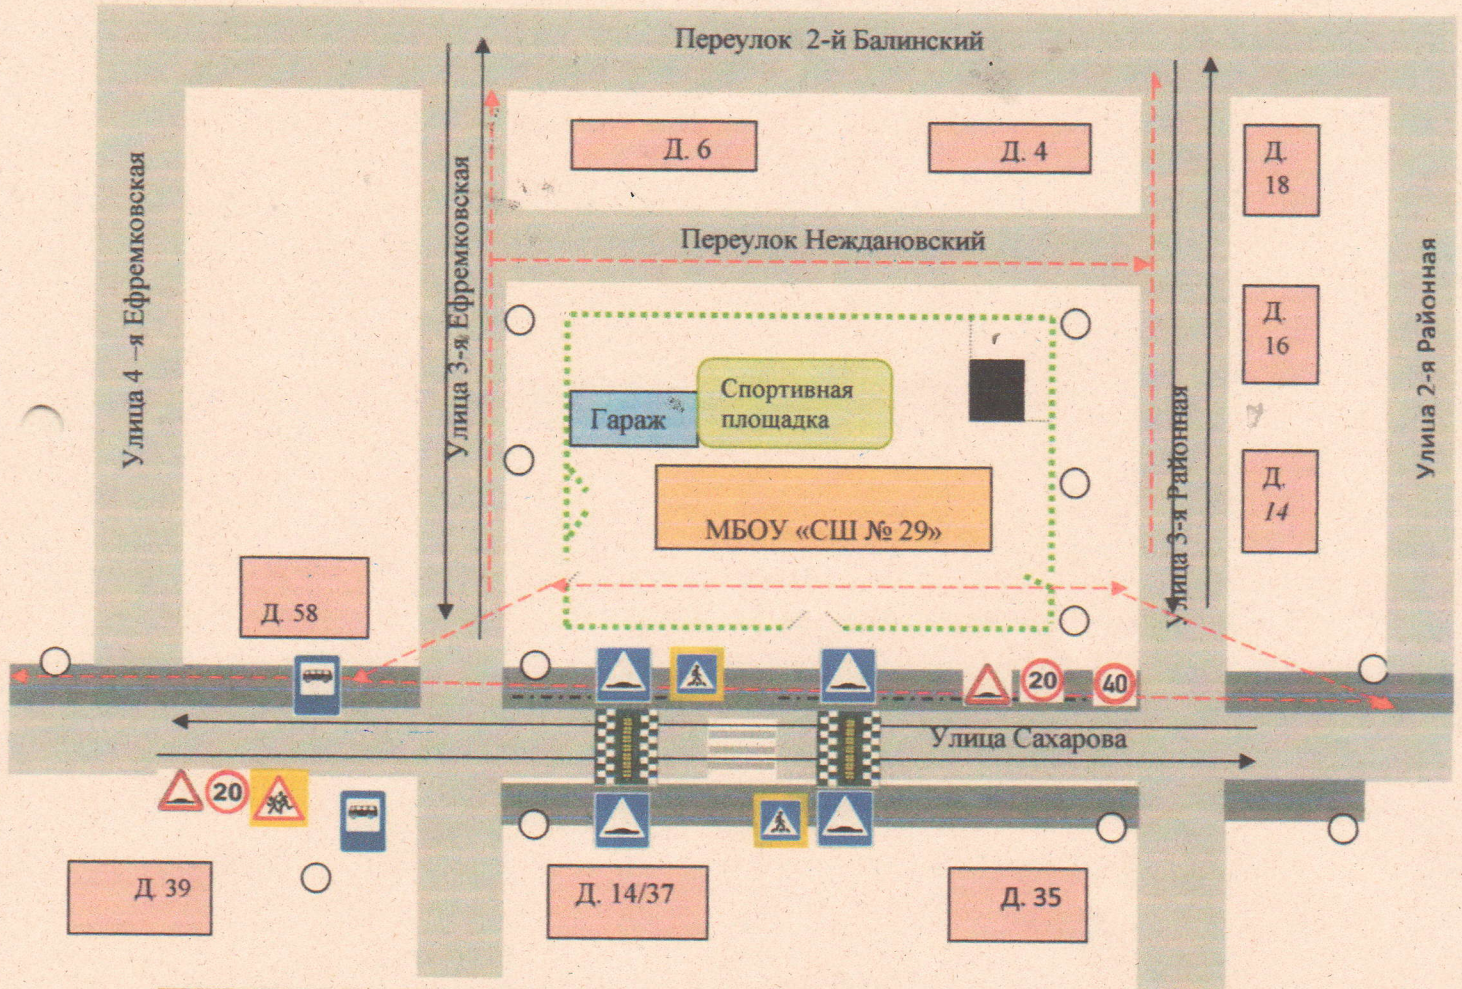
Переулок 2-й Балинский

Д. 6

Д. 4

Д. 18

Переулок Неждановский

Улица 4 –я Ефремковская

Улица 3-я Ефремковская

Д. 16

Спортивная площадка

Гараж

Улица 3-я Районная

Улица 2-я Районная

Д. 14

МБОУ «СШ № 29»

Д. 58

20

40

Улица Сахарова

20

Д. 39

Д. 14/37

Д. 35